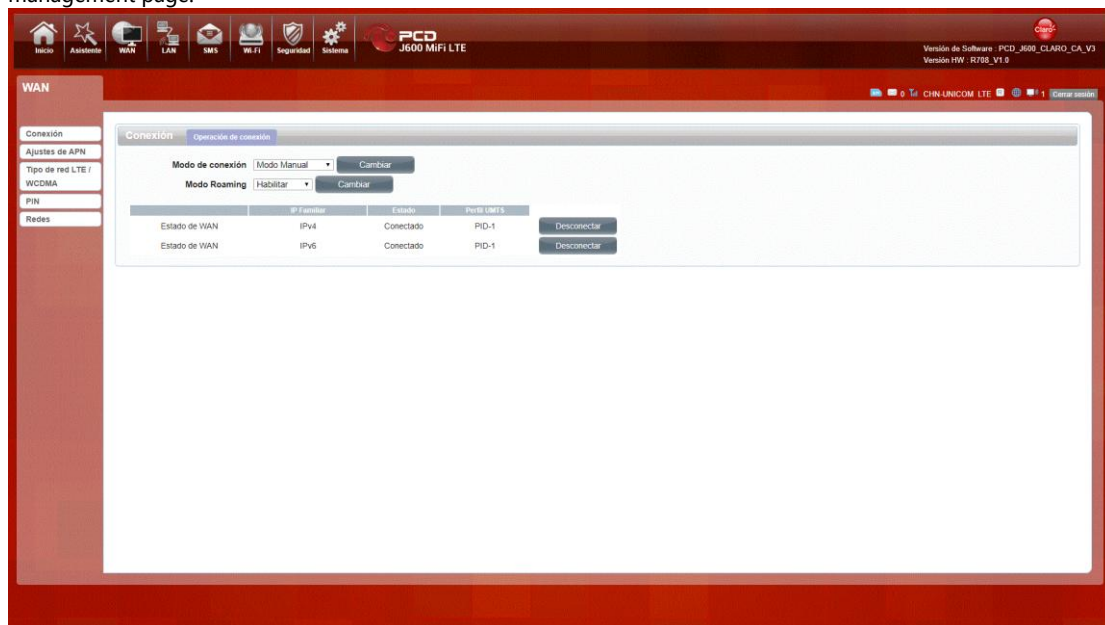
management page.

Inicio Asistente WAN LAN SMS Wi-Fi Seguridad Sistema

PCD J600 MiFi LTE

Claro

Versión de Software : PCD_J600_CLARO_CA_V3
Versión HW : R708_V1.0

WAN

0 CHN-UNICOM LTE 1 Cerrar sesión

Conexión
Ajustes de APN
Tipo de red LTE / WCDMA
PIN
Redes

Conexión Operación de conexión

Modo de conexión Modo Manual Cambiar
Modo Roaming Habilitar Cambiar

| | IP Familiar | Estado | Perfil UMTS | |
|---|---|---|---|---|
| Estado de WAN | IPv4 | Conectado | PID-1 | Desconectar |
| Estado de WAN | IPv6 | Conectado | PID-1 | Desconectar |